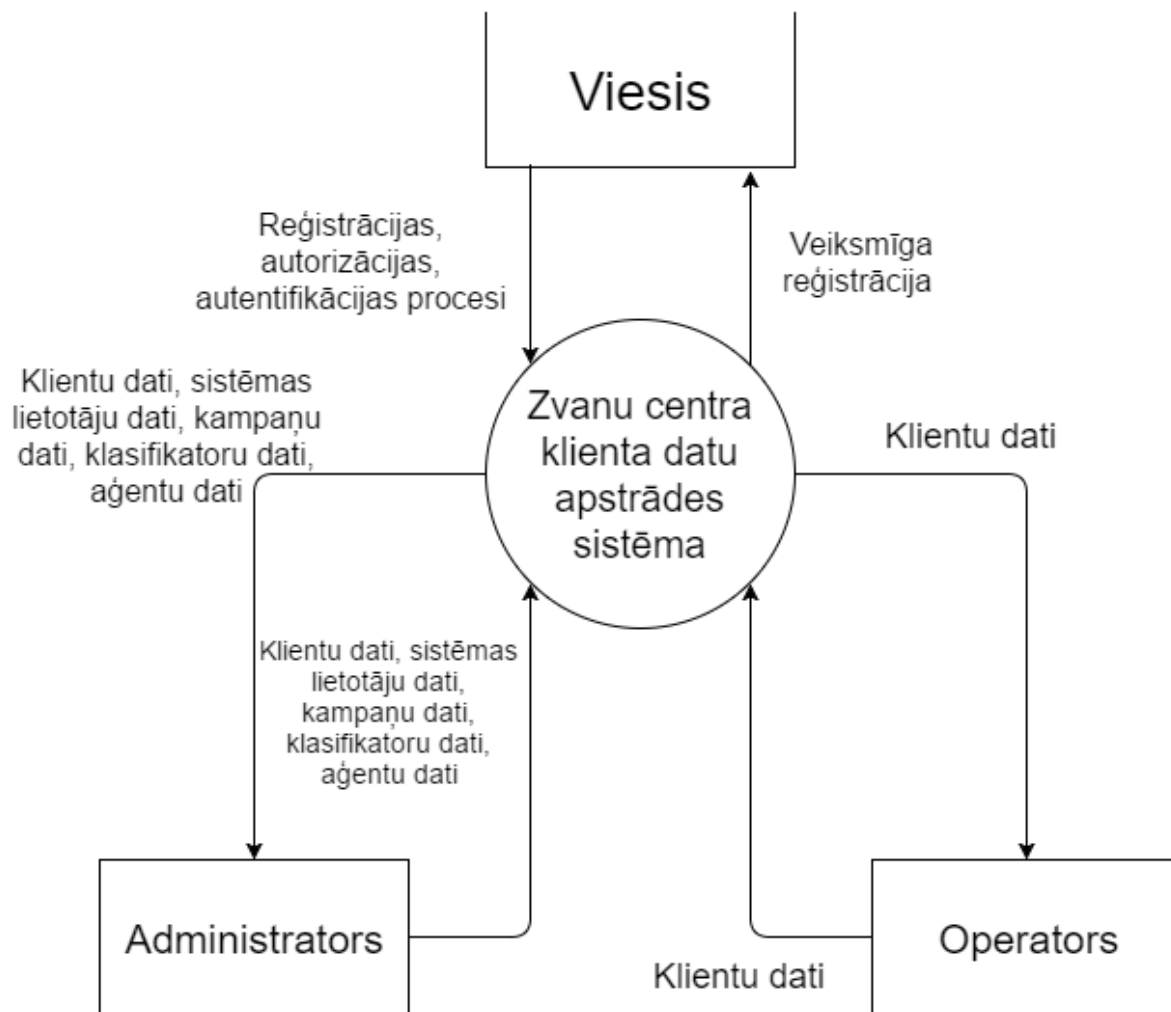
Viesis

Reģistrācijas, autorizācijas, autentifikācijas procesi

Veiksmīga reģistrācija

Klientu dati, sistēmas lietotāju dati, kampaņu dati, klasifikatoru dati, aģentu dati

Zvanu centra klienta datu apstrādes sistēma

Klientu dati

Klientu dati, sistēmas lietotāju dati, kampaņu dati, klasifikatoru dati, aģentu dati

Administrators

Klientu dati

Operators